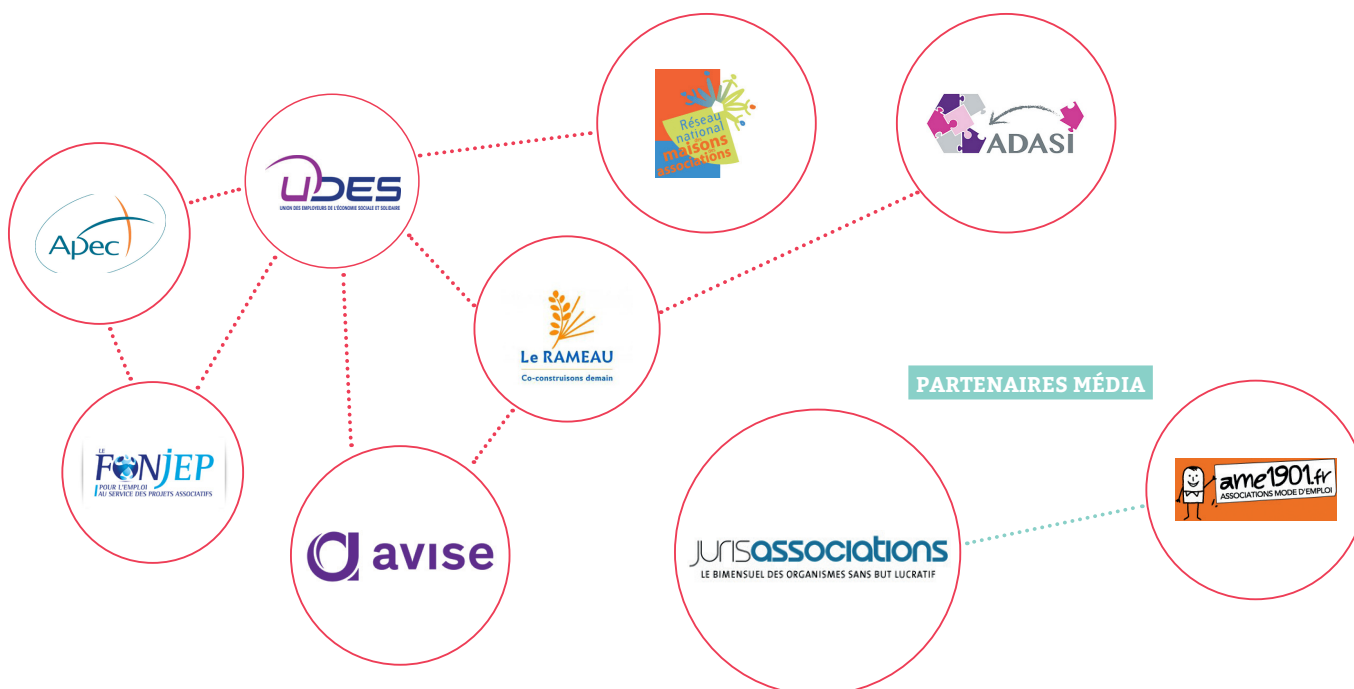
Réseau national maisons associations

ADASI

UDES
UNION DES EMPLOYEURS DE L'ÉCONOMIE SOCIALE ET SOLIDAIRE

Apec

Le RAMEAU
Co-construisons demain

PARTENAIRES MÉDIA

LE FONJEP
POUR L'EMPLOI AU SERVICE DES PROJETS ASSOCIATIFS

avise

jurisassociations
LE BIMENSUEL DES ORGANISMES SANS BUT LUCRATIF

ame1901.fr
ASSOCIATIONS MODE D'EMPLOI